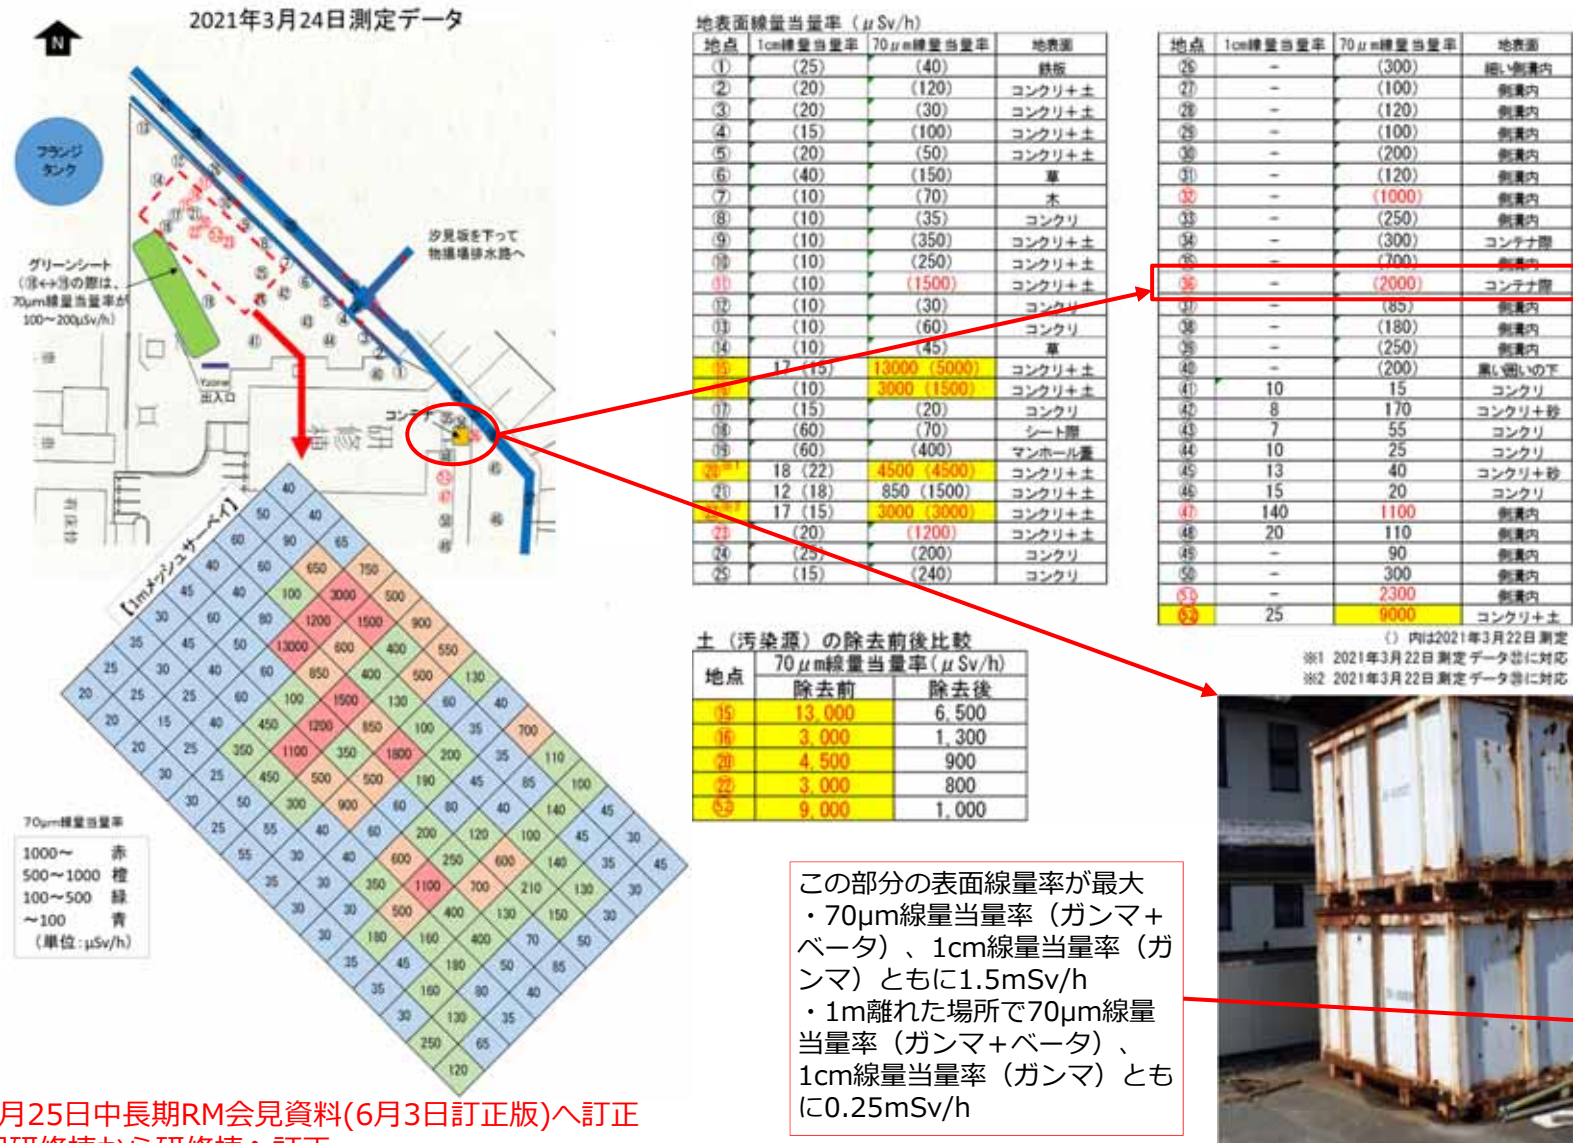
2021年3月24日測定データ

N

フランジタンク

グリーンシート（⑭↔⑮の間は、70μm線量当量率が100〜200μSv/h）

汐見坂を下って物揚場排水路へ

Yzone出入口

コンテナ

【1mメッシュサーベイ】

70μm線量当量率
1000〜 赤
500〜1000 橙
100〜500 緑
〜100 青
（単位：μSv/h）

地表面線量当量率（μSv/h）

| 地点 | 1cm線量当量率 | 70μm線量当量率 | 地表面 |
|---|---|---|---|
| ① | (25) | (40) | 鉄板 |
| ② | (20) | (120) | コンクリ＋土 |
| ③ | (20) | (30) | コンクリ＋土 |
| ④ | (15) | (100) | コンクリ＋土 |
| ⑤ | (20) | (50) | コンクリ＋土 |
| ⑥ | (40) | (150) | 草 |
| ⑦ | (10) | (70) | 木 |
| ⑧ | (10) | (35) | コンクリ |
| ⑨ | (10) | (350) | コンクリ＋土 |
| ⑩ | (10) | (250) | コンクリ＋土 |
| ⑪ | (10) | (1500) | コンクリ＋土 |
| ⑫ | (10) | (30) | コンクリ |
| ⑬ | (10) | (60) | コンクリ |
| ⑭ | (10) | (45) | 草 |
| ⑮ | 17 (15) | 13000 (5000) | コンクリ＋土 |
| ⑯ | (10) | 3000 (1500) | コンクリ＋土 |
| ⑰ | (15) | (20) | コンクリ |
| ⑱ | (60) | (70) | シート層 |
| ⑲ | (60) | (400) | マンホール蓋 |
| ⑳※1 | 18 (22) | 4500 (4500) | コンクリ＋土 |
| ㉑ | 12 (18) | 850 (1500) | コンクリ＋土 |
| ㉒※2 | 17 (15) | 3000 (3000) | コンクリ＋土 |
| ㉓ | (20) | (1200) | コンクリ＋土 |
| ㉔ | (25) | (200) | コンクリ |
| ㉕ | (15) | (240) | コンクリ |

| 地点 | 1cm線量当量率 | 70μm線量当量率 | 地表面 |
|---|---|---|---|
| ㉖ | − | (300) | 細い側溝内 |
| ㉗ | − | (100) | 側溝内 |
| ㉘ | − | (120) | 側溝内 |
| ㉙ | − | (100) | 側溝内 |
| ㉚ | − | (200) | 側溝内 |
| ㉛ | − | (120) | 側溝内 |
| ㉜ | − | (1000) | 側溝内 |
| ㉝ | − | (250) | 側溝内 |
| ㉞ | − | (300) | コンテナ際 |
| ㉟ | − | (700) | 側溝内 |
| ㊱ | − | (2000) | コンテナ際 |
| ㊲ | − | (85) | 側溝内 |
| ㊳ | − | (180) | 側溝内 |
| ㊴ | − | (250) | 側溝内 |
| ㊵ | − | (200) | 黒い覆いの下 |
| ㊶ | 10 | 15 | コンクリ |
| ㊷ | 8 | 170 | コンクリ＋砂 |
| ㊸ | 7 | 55 | コンクリ |
| ㊹ | 10 | 25 | コンクリ |
| ㊺ | 13 | 40 | コンクリ＋砂 |
| ㊻ | 15 | 20 | コンクリ |
| ㊼ | 140 | 1100 | 側溝内 |
| ㊽ | 20 | 110 | 側溝内 |
| ㊾ | − | 90 | 側溝内 |
| ㊿ | − | 300 | 側溝内 |
| 51 | − | 2300 | 側溝内 |
| 52 | 25 | 9000 | コンクリ＋土 |

（）内は2021年3月22日測定
※1 2021年3月22日測定データ⑳に対応
※2 2021年3月22日測定データ㉒に対応

土（汚染源）の除去前後比較

| 地点 | 70μm線量当量率（μSv/h） 除去前 | 除去後 |
|---|---|---|
| ⑮ | 13,000 | 6,500 |
| ⑯ | 3,000 | 1,300 |
| ⑳ | 4,500 | 900 |
| ㉒ | 3,000 | 800 |
| 52 | 9,000 | 1,000 |

この部分の表面線量率が最大
・70μm線量当量率（ガンマ+ベータ）、1cm線量当量率（ガンマ）ともに1.5mSv/h
・1m離れた場所で70μm線量当量率（ガンマ+ベータ）、1cm線量当量率（ガンマ）ともに0.25mSv/h

月25日中長期RM会見資料(6月3日訂正版)へ訂正
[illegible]